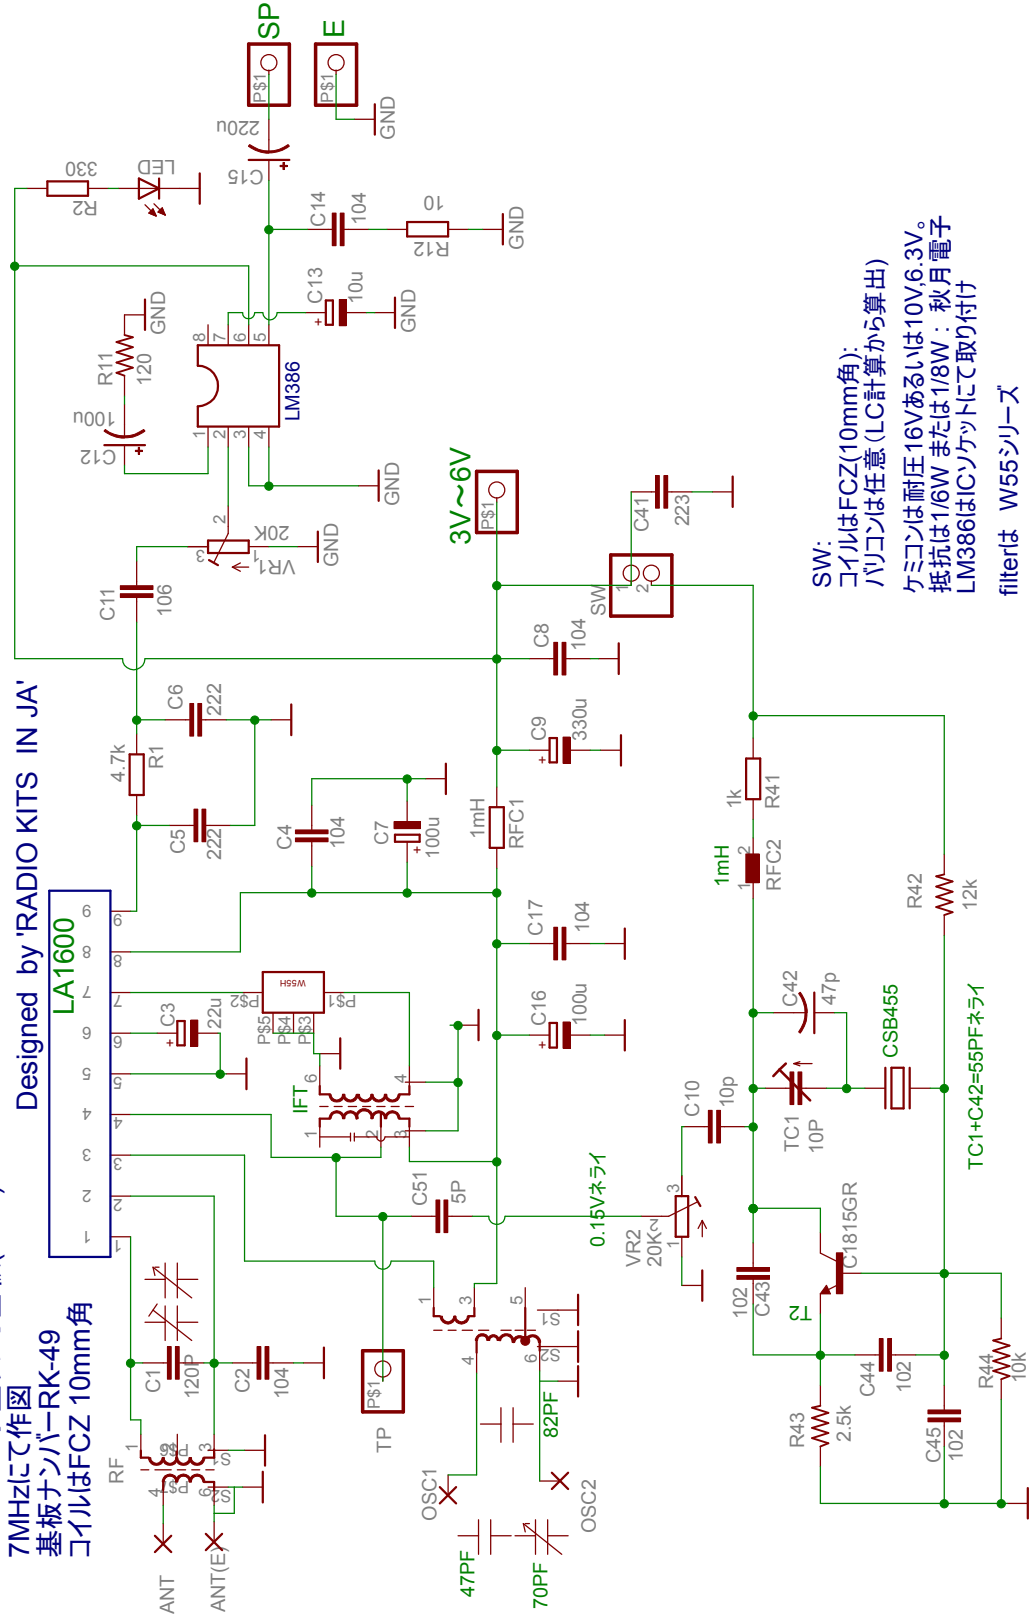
7MHzにて作図
基板ナンバーRK-49
コイルはFCZ 10mm角

Designed by 'RADIO KITS IN JA'

LA1600

SW:
コイルはFCZ(10mm角)
バリコンは任意（LC計算から算出）

ケミコンは耐圧16Vあるいは10V,6.3V。
抵抗は1/6W または1/8W : 秋月電子
LM386はICソケットにて取り付け

filterは W55シリーズ

SP
E
P$1
P$1
GND
220u
C15
330
R2
LED
C14
104
10
R12
GND
C13
10u
GND
R11
120
GND
100u
C12
LM386
8 7 6 5
1 2 3 4
GND
2
3
20K
VR1
GND
C11
106
3V～6V
P$1
C41
223
SW
1 2
C8
104
C6
222
4.7k
R1
C9
330u
C5
222
C4
104
C7
100u
1mH
RFC1
1k
R41
1mH
RFC2
R42
12k
C17
104
C16
100u
C3
22u
W55H
P$2
P$1
P$5
P$4
P$3
C42
47p
CSB455
IFT
6
4
1
2
3
C10
10p
TC1
10P
TC1+C42=55PFネライ
6 8 7 9 6 5 4 3 2 1
C51
5P
0.15Vネライ
VR2
20K~
3
1
C1815GR
T2
102
C43
C1
120P
C2
104
TP
P$1
1
3
5
S1
4
6
S2
82PF
C44
102
R44
10k
R43
2.5k
C45
102
RF
1
3
4
6
S1
S2
ANT
ANT(E)
OSC1
OSC2
47PF
70PF